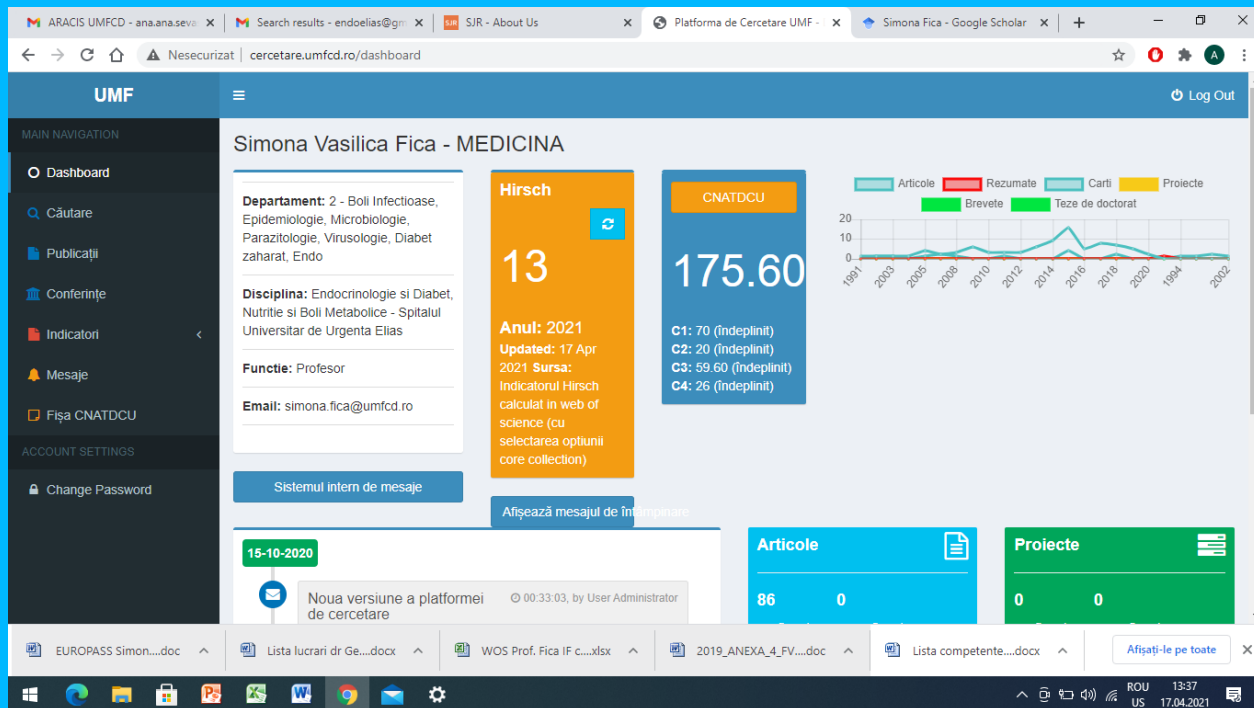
ARACIS UMFCD - ana.ana.seva ×
Search results - endoelias@gm ×
SJR - About Us ×
Platforma de Cercetare UMF - ×
Simona Fica - Google Scholar ×
+

Nesecurizat | cercetare.umfcd.ro/dashboard

UMF

Log Out

MAIN NAVIGATION
Dashboard
Căutare
Publicații
Conferințe
Indicatori
Mesaje
Fișa CNATDCU
ACCOUNT SETTINGS
Change Password

Simona Vasilica Fica - MEDICINA

Departament: 2 - Boli Infectioase, Epidemiologie, Microbiologie, Parazitologie, Virusologie, Diabet zaharat, Endo

Disciplina: Endocrinologie si Diabet, Nutritie si Boli Metabolice - Spitalul Universitar de Urgenta Elias

Functie: Profesor

Email: simona.fica@umfcd.ro

Sistemul intern de mesaje

Hirsch

13

Anul: 2021
Updated: 17 Apr 2021 Sursa: Indicatorul Hirsch calculat in web of science (cu selectarea optiunii core collection)

Afișează mesajul de întâmpinare

CNATDCU

175.60

C1: 70 (îndeplinit)
C2: 20 (îndeplinit)
C3: 59.60 (îndeplinit)
C4: 26 (îndeplinit)

Articole Rezumate Carti Proiecte
Brevete Teze de doctorat

20
10
0
1991 2003 2005 2008 2010 2012 2014 2016 2018 2020 1994 2002

15-10-2020

Noua versiune a platformei de cercetare
00:33:03, by User Administrator

Articole
86 0

Proiecte
0 0

EUROPASS Simon....doc
Lista lucrari dr Ge....docx
WOS Prof. Fica IF c....xlsx
2019_ANEXA_4_FV....doc
Lista competente....docx
Afișați-le pe toate

ROU US
13:37
17.04.2021